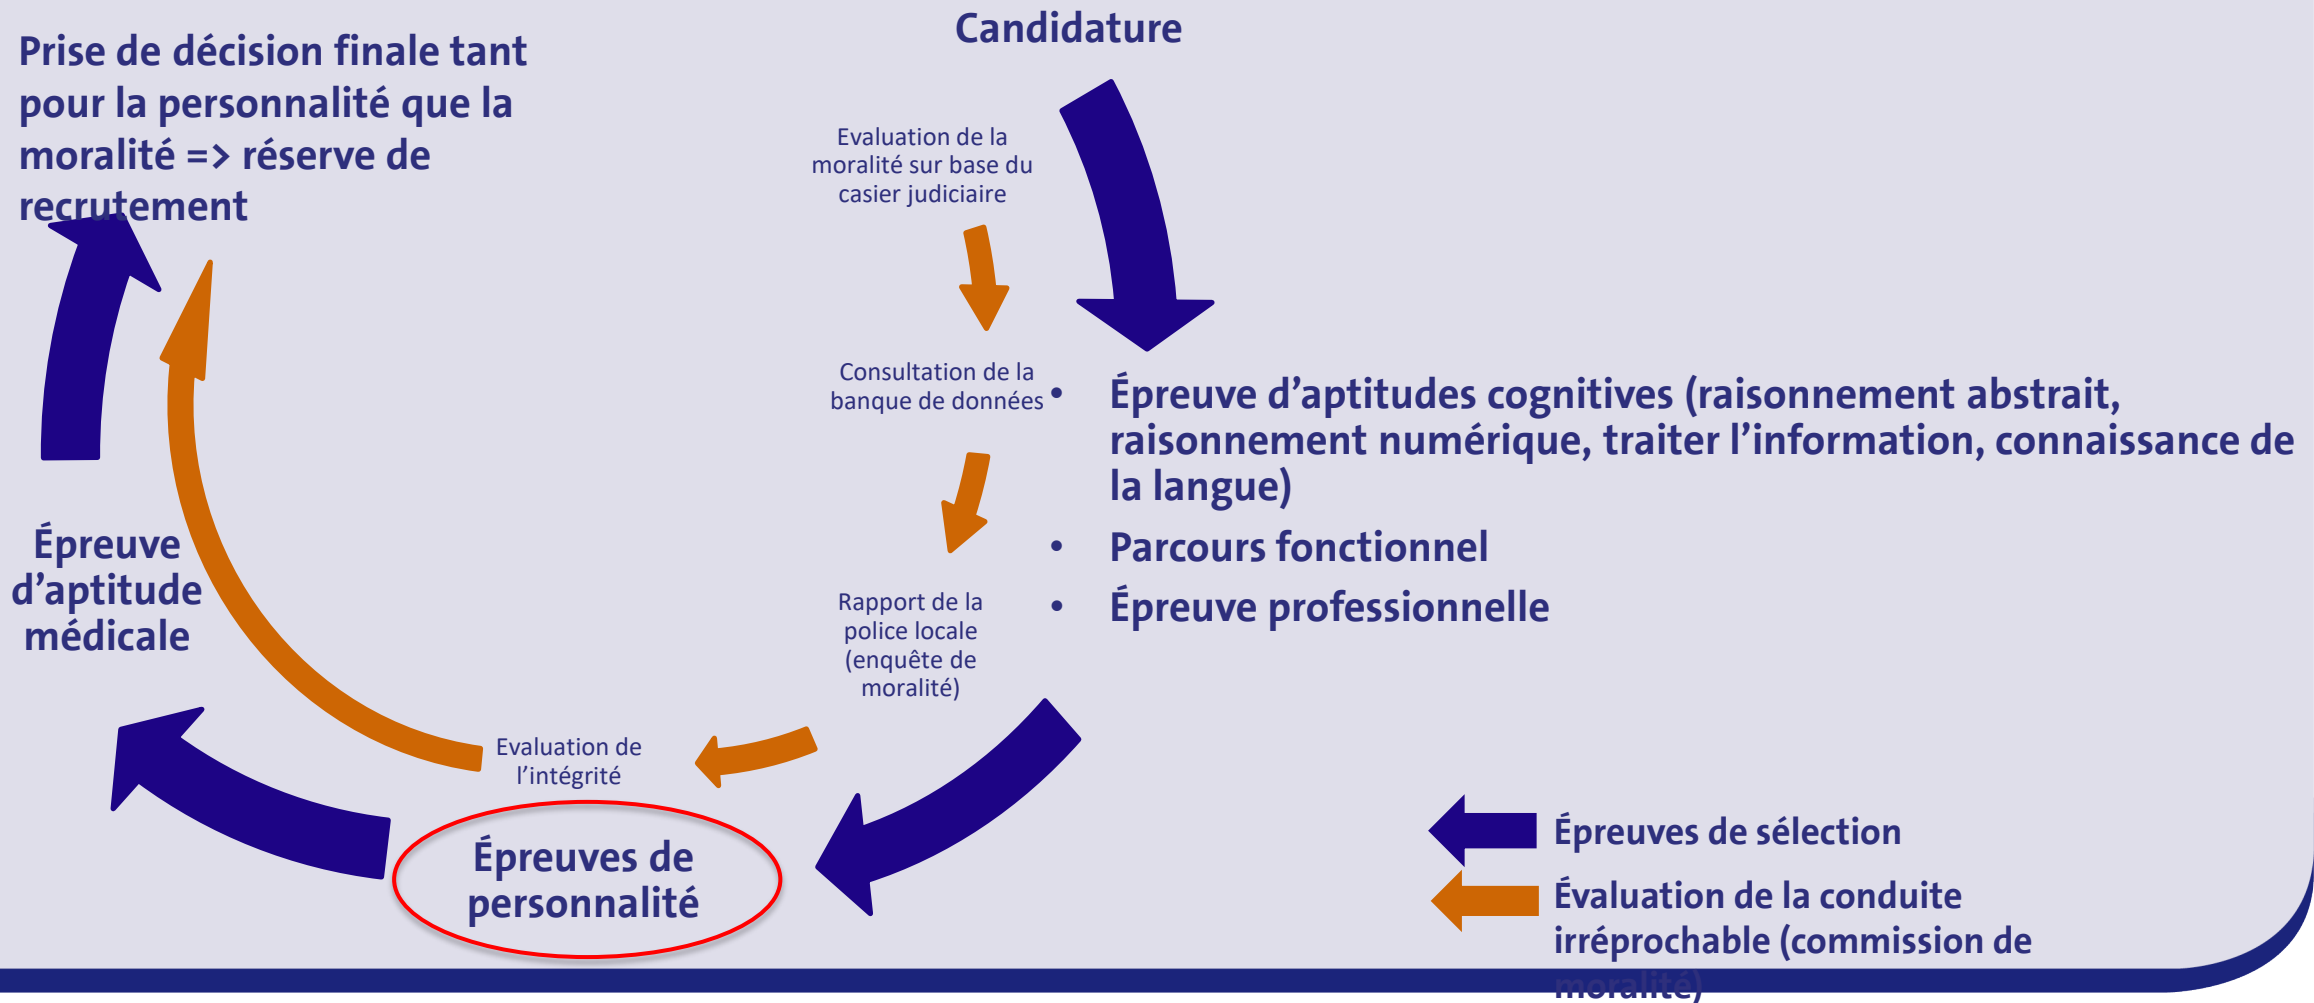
Candidature

Prise de décision finale tant pour la personnalité que la moralité => réserve de recrutement

Evaluation de la moralité sur base du casier judiciaire

Consultation de la banque de données

- Épreuve d’aptitudes cognitives (raisonnement abstrait, raisonnement numérique, traiter l’information, connaissance de la langue)
- Parcours fonctionnel
- Épreuve professionnelle

Rapport de la police locale (enquête de moralité)

Épreuve d’aptitude médicale

Evaluation de l’intégrité

Épreuves de personnalité

Épreuves de sélection

Évaluation de la conduite irréprochable (commission de moralité)